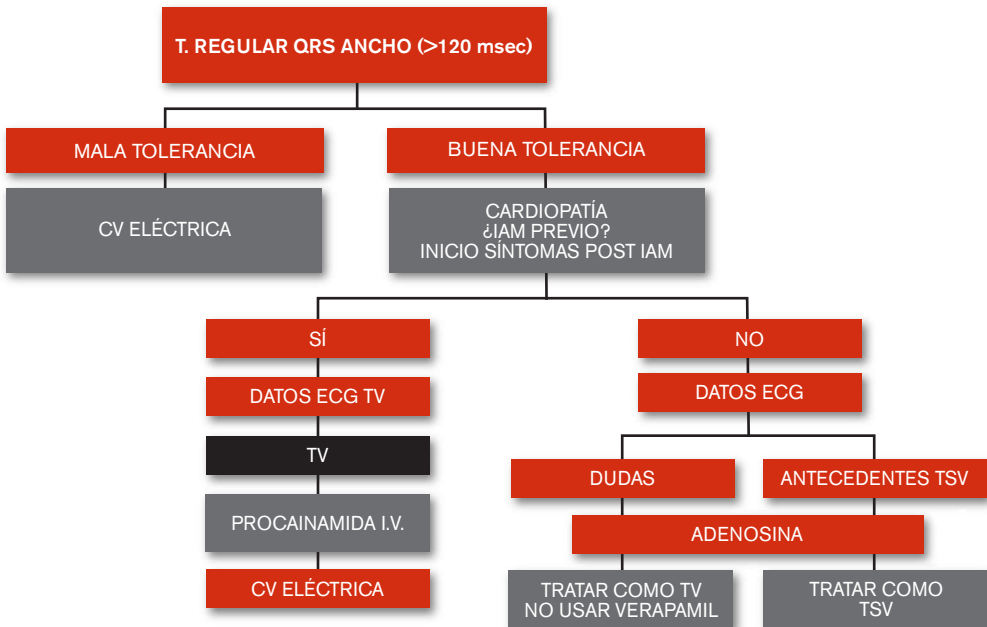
T. REGULAR QRS ANCHO (>120 msec)

MALA TOLERANCIA

CV ELÉCTRICA

BUENA TOLERANCIA

CARDIOPATÍA
¿IAM PREVIO?
INICIO SÍNTOMAS POST IAM

SÍ

DATOS ECG TV

TV

PROCAINAMIDA I.V.

CV ELÉCTRICA

NO

DATOS ECG

DUDAS

ANTECEDENTES TSV

ADENOSINA

TRATAR COMO TV
NO USAR VERAPAMIL

TRATAR COMO
TSV